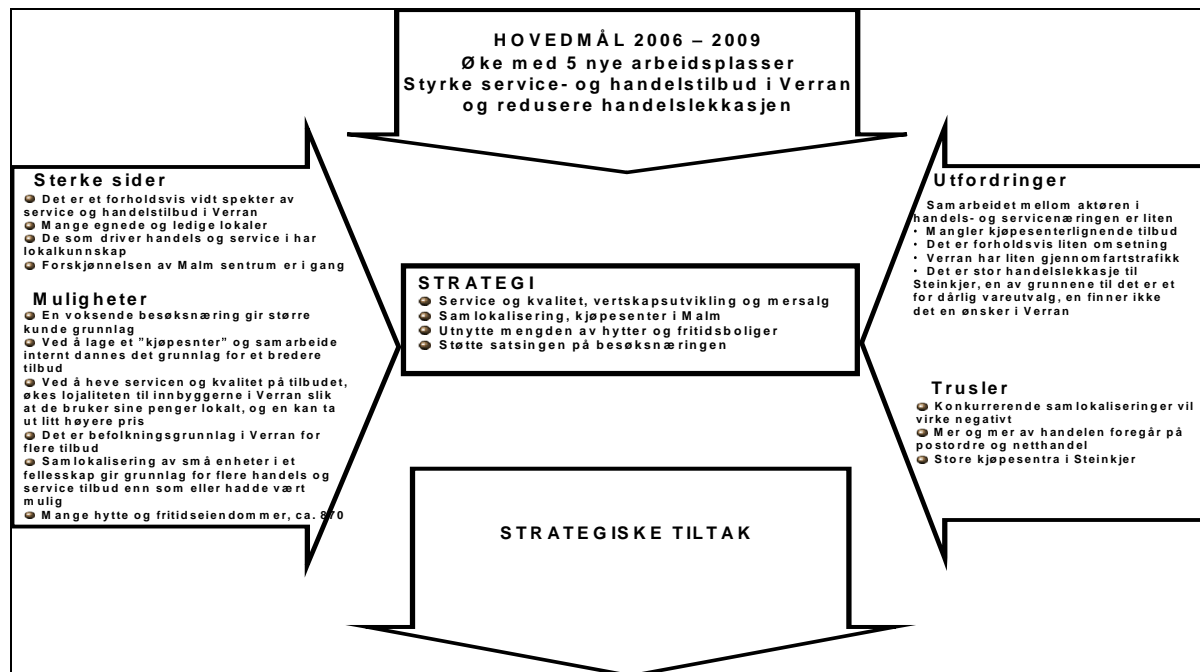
HOVEDMÅL 2006 – 2009
Øke med 5 nye arbeidsplasser
Styrke service- og handelstilbud i Verran og redusere handelslekkasjen

Sterke sider
- Det er et forholdsvis vidt spekter av service og handelstilbud i Verran
- Mange egnede og ledige lokaler
- De som driver handels og service i har lokalkunnskap
- Forskjønnelsen av Malm sentrum er i gang

Muligheter
- En voksende besøksnæring gir større kunde grunnlag
- Ved å lage et "kjøpesnter" og samarbeide internt dannes det grunnlag for et bredere tilbud
- Ved å heve servicen og kvalitet på tilbudet, økes lojaliteten til innbyggerne i Verran slik at de bruker sine penger lokalt, og en kan ta ut litt høyere pris
- Det er befolkningsgrunnlag i Verran for flere tilbud
- Samlokalisering av små enheter i et fellesskap gir grunnlag for flere handels og service tilbud enn som eller hadde vært mulig
- Mange hytte og fritidseiendommer, ca. 870

STRATEGI
- Service og kvalitet, vertskapsutvikling og mersalg
- Samlokalisering, kjøpesenter i Malm
- Utnytte mengden av hytter og fritidsboliger
- Støtte satsingen på besøksnæringen

Utfordringer
Samarbeidet mellom aktøren i handels- og servicenæringen er liten
• Mangler kjøpesenterlignende tilbud
• Det er forholdsvis liten omsetning
• Verran har liten gjennomfartstrafikk
• Det er stor handelslekkasje til Steinkjer, en av grunnene til det er et for dårlig vareutvalg, en finner ikke det en ønsker i Verran

Trusler
- Konkurrerende samlokaliseringer vil virke negativt
- Mer og mer av handelen foregår på postordre og netthandel
- Store kjøpesentra i Steinkjer

STRATEGISKE TILTAK